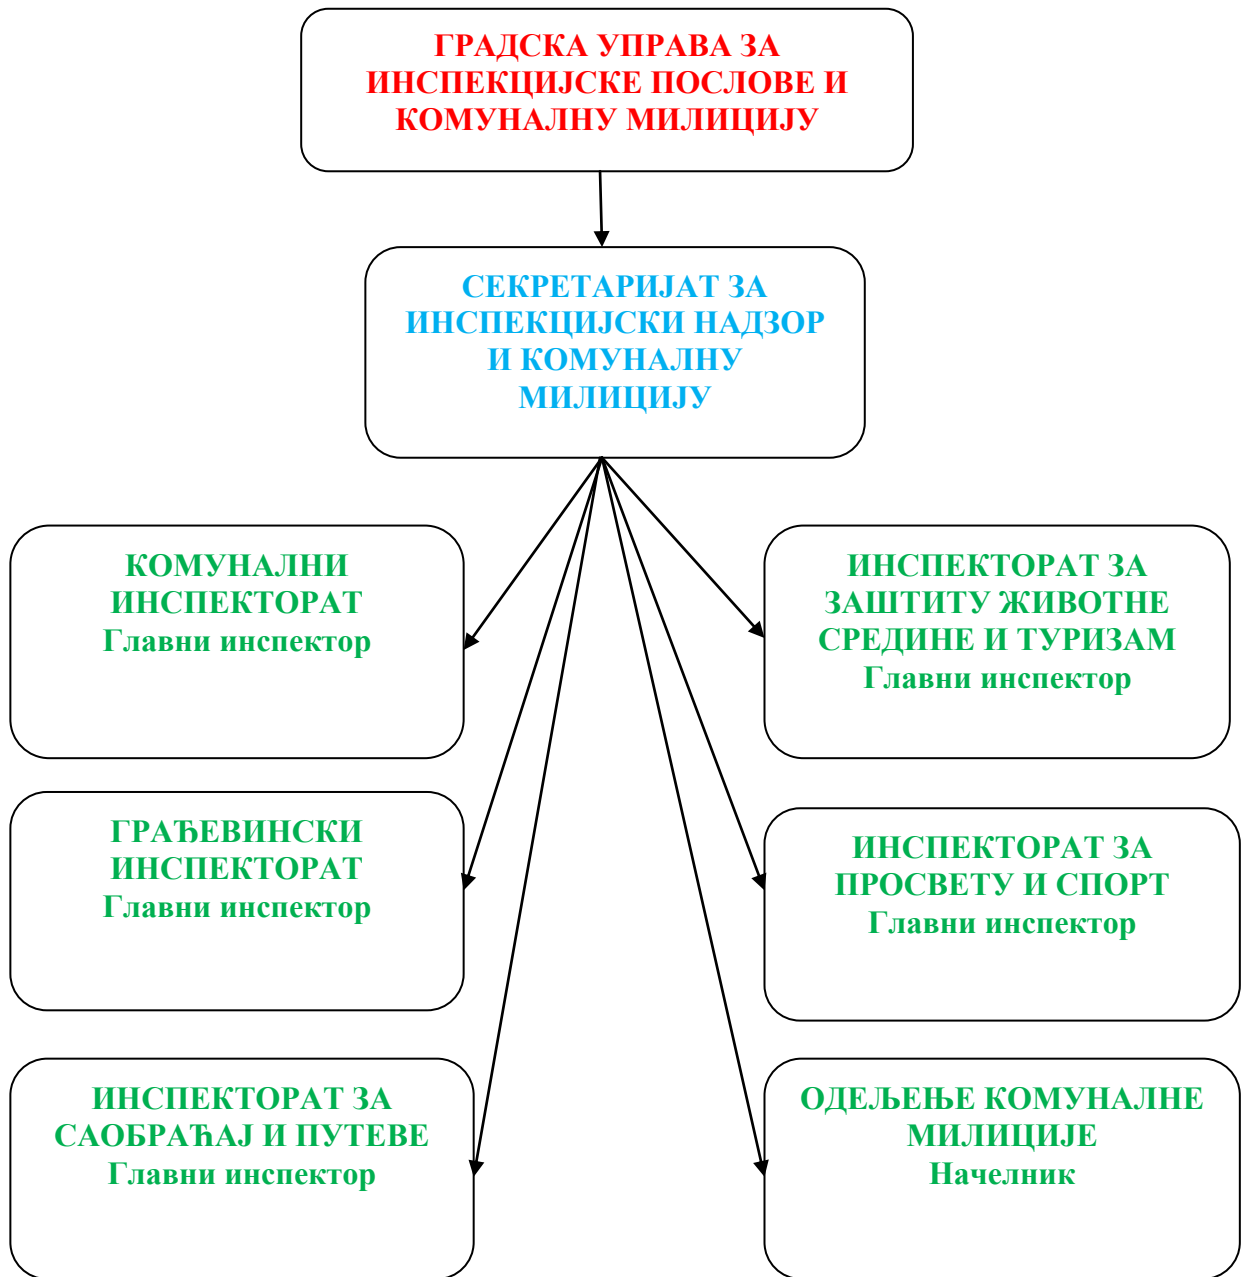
ГРАДСКА УПРАВА ЗА ИНСПЕКЦИЈСКЕ ПОСЛОВЕ И КОМУНАЛНУ МИЛИЦИЈУ

СЕКРЕТАРИЈАТ ЗА ИНСПЕКЦИЈСКИ НАДЗОР И КОМУНАЛНУ МИЛИЦИЈУ

КОМУНАЛНИ ИНСПЕКТОРАТ
Главни инспектор

ГРАЂЕВИНСКИ ИНСПЕКТОРАТ
Главни инспектор

ИНСПЕКТОРАТ ЗА САОБРАЋАЈ И ПУТЕВЕ
Главни инспектор

ИНСПЕКТОРАТ ЗА ЗАШТИТУ ЖИВОТНЕ СРЕДИНЕ И ТУРИЗАМ
Главни инспектор

ИНСПЕКТОРАТ ЗА ПРОСВЕТУ И СПОРТ
Главни инспектор

ОДЕЉЕЊЕ КОМУНАЛНЕ МИЛИЦИЈЕ
Начелник